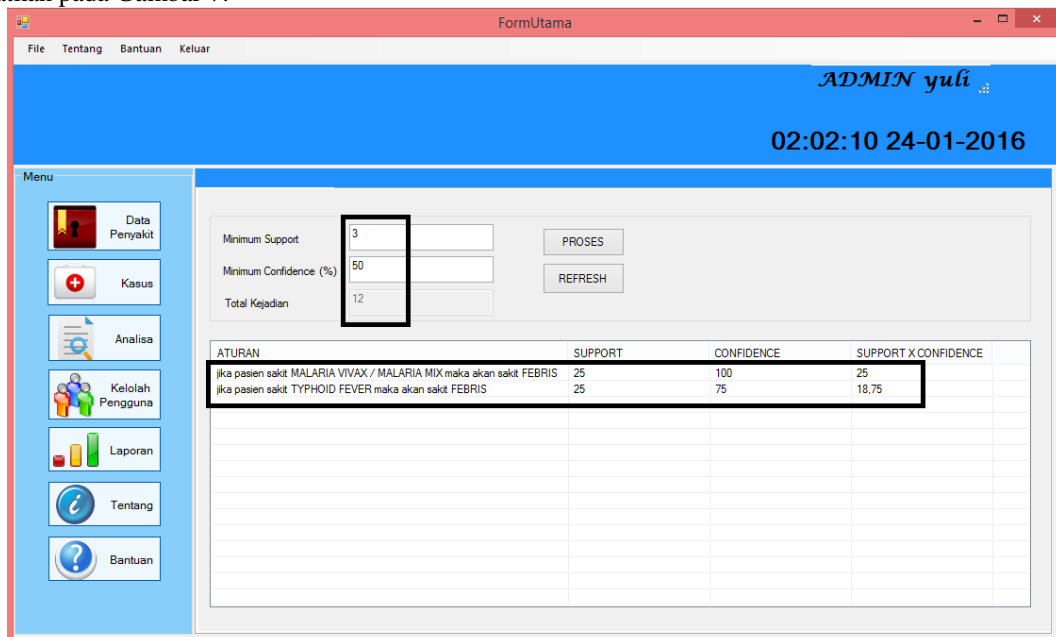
FormUtama

File Tentang Bantuan Keluar

ADMIN yuli

02:02:10 24-01-2016

Menu

Data Penyakit

Kasus

Analisa

Kelolah Pengguna

Laporan

Tentang

Bantuan

Minimum Support 3

Minimum Confidence (%) 50

Total Kejadian 12

PROSES

REFRESH

| ATURAN | SUPPORT | CONFIDENCE | SUPPORT X CONFIDENCE |
|---|---|---|---|
| jika pasien sakit MALARIA VIVAX / MALARIA MIX maka akan sakit FEBRIS | 25 | 100 | 25 |
| jika pasien sakit TYPHOID FEVER maka akan sakit FEBRIS | 25 | 75 | 18,75 |